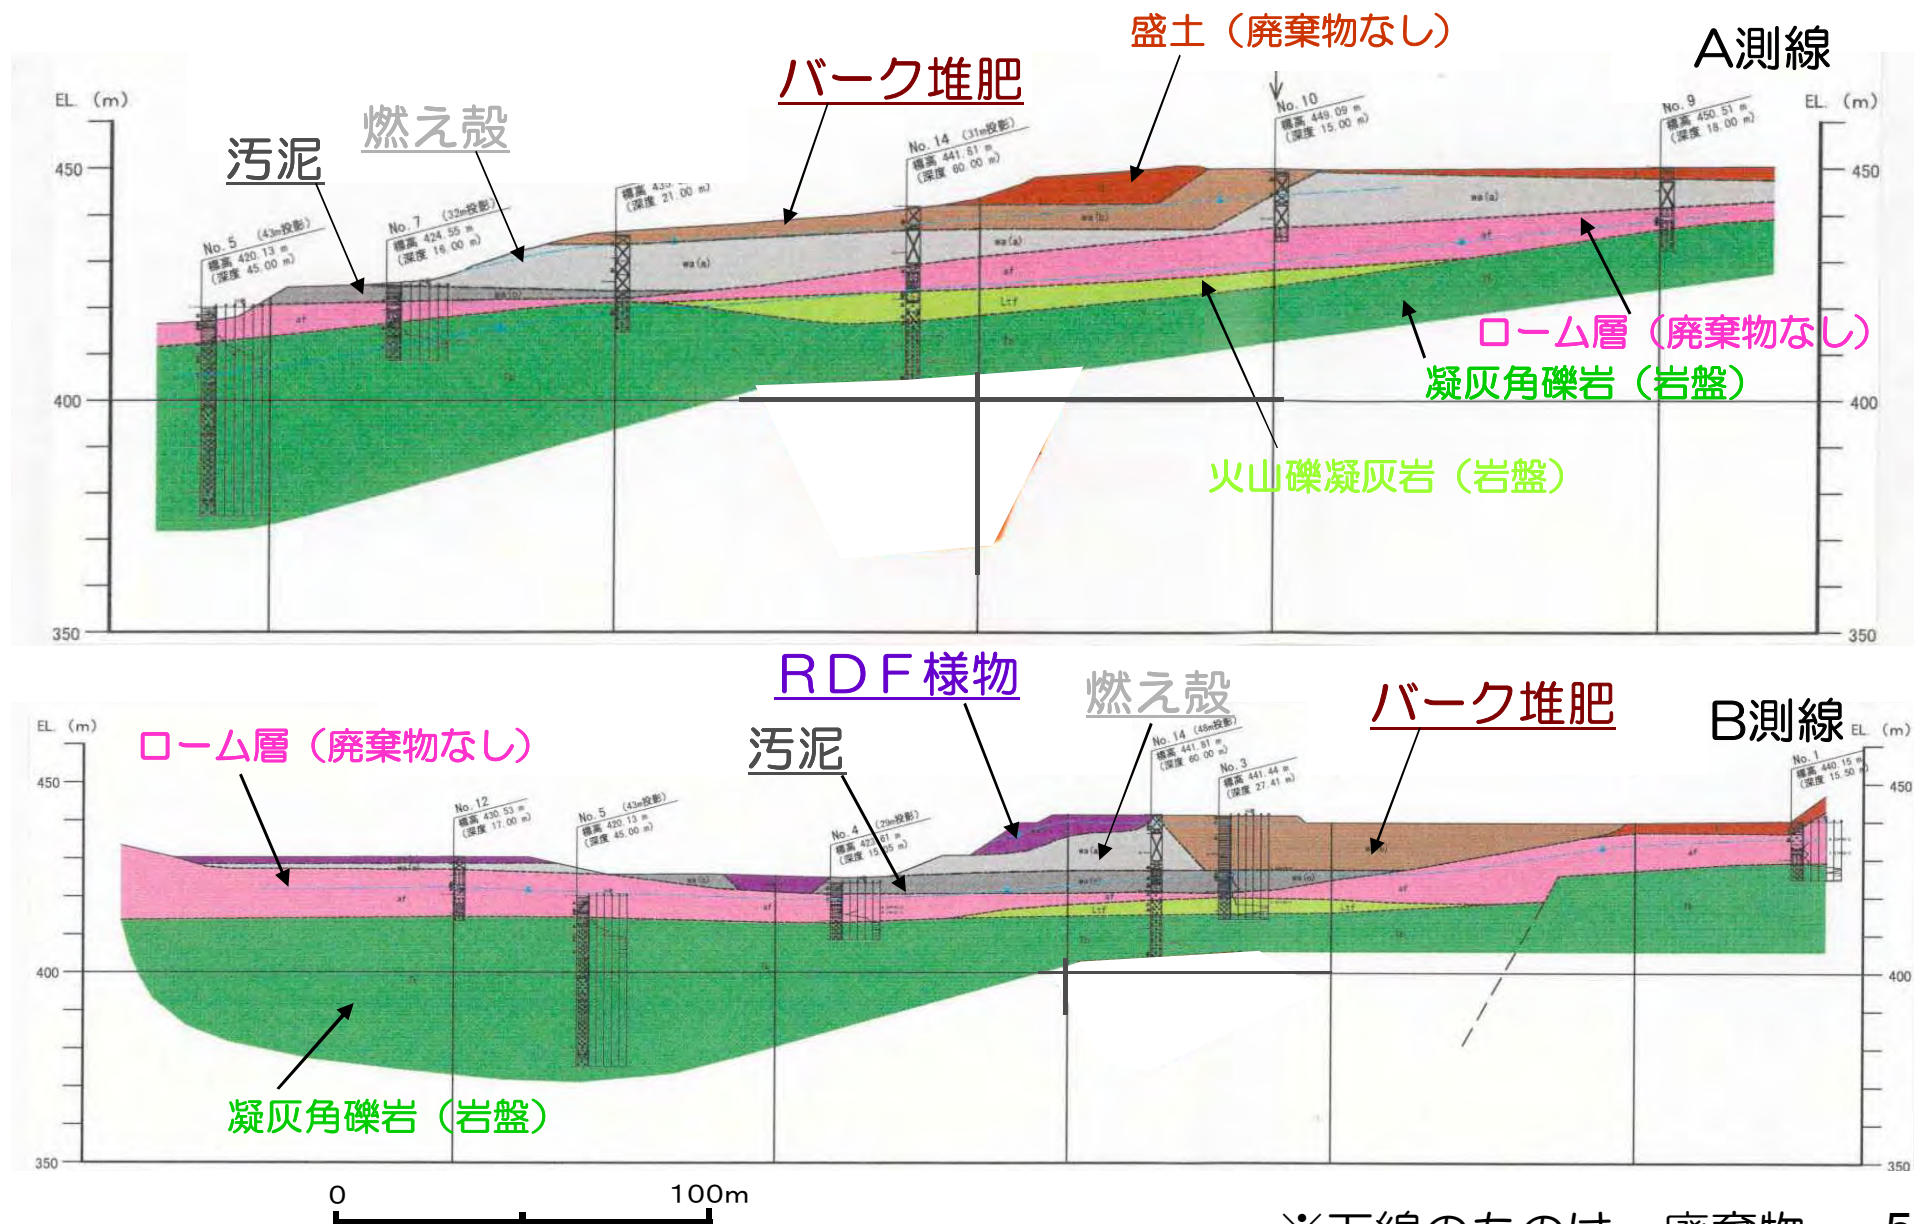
盛土（廃棄物なし）

A測線

バーク堆肥

燃え殻

汚泥

EL.（m）

450

400

350

No. 5 （43m投影）
標高 420.13 m
（深度 45.00 m）

No. 7 （32m投影）
標高 424.55 m
（深度 16.00 m）

標高 430.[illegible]
（深度 21.00 m）

No. 14 （31m投影）
標高 441.61 m
（深度 60.00 m）

No. 10
標高 449.09 m
（深度 15.00 m）

No. 9
標高 450.51 m
（深度 18.00 m）

ローム層（廃棄物なし）

凝灰角礫岩（岩盤）

火山礫凝灰岩（岩盤）

RDF様物

燃え殻

汚泥

バーク堆肥

B測線

ローム層（廃棄物なし）

EL.（m）

450

400

350

No. 12
標高 430.53 m
（深度 17.00 m）

No. 5 （43m投影）
標高 420.13 m
（深度 45.00 m）

No. 4 （29m投影）
標高 42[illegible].61 m
（深度 15.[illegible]5 m）

No. 14 （48m投影）
標高 441.61 m
（深度 60.00 m）

No. 3
標高 441.44 m
（深度 27.41 m）

No. 1
標高 440.15 m
（深度 15.50 m）

凝灰角礫岩（岩盤）

0

100m

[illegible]